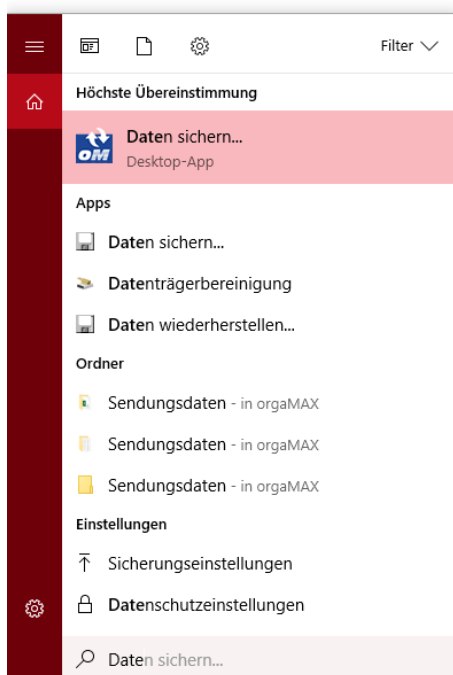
Filter

Höchste Übereinstimmung

Daten sichern...
Desktop-App

Apps

Daten sichern...

Datenträgerbereinigung

Daten wiederherstellen...

Ordner

Sendungsdaten - in orgaMAX

Sendungsdaten - in orgaMAX

Sendungsdaten - in orgaMAX

Einstellungen

Sicherungseinstellungen

Datenschutzeinstellungen

Daten sichern...